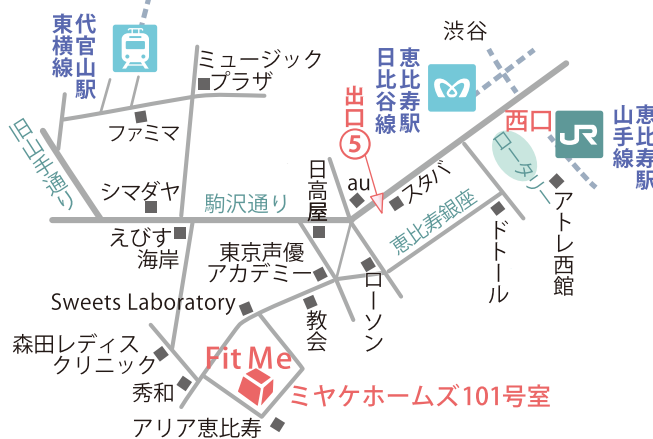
代官山駅

東横線

ミュージックプラザ

渋谷

恵比寿駅

日比谷線

出口

5

西口

恵比寿駅

山手線

JR

ファミマ

旧山手通り

シマダヤ

駒沢通り

日高屋

au

スタバ

ロータリー

えびす海岸

恵比寿銀座

ドトール

アトレ西館

東京声優アカデミー

ローソン

Sweets Laboratory

教会

森田レディスクリニック

Fit Me

ミヤケホームズ101号室

秀和

アリア恵比寿